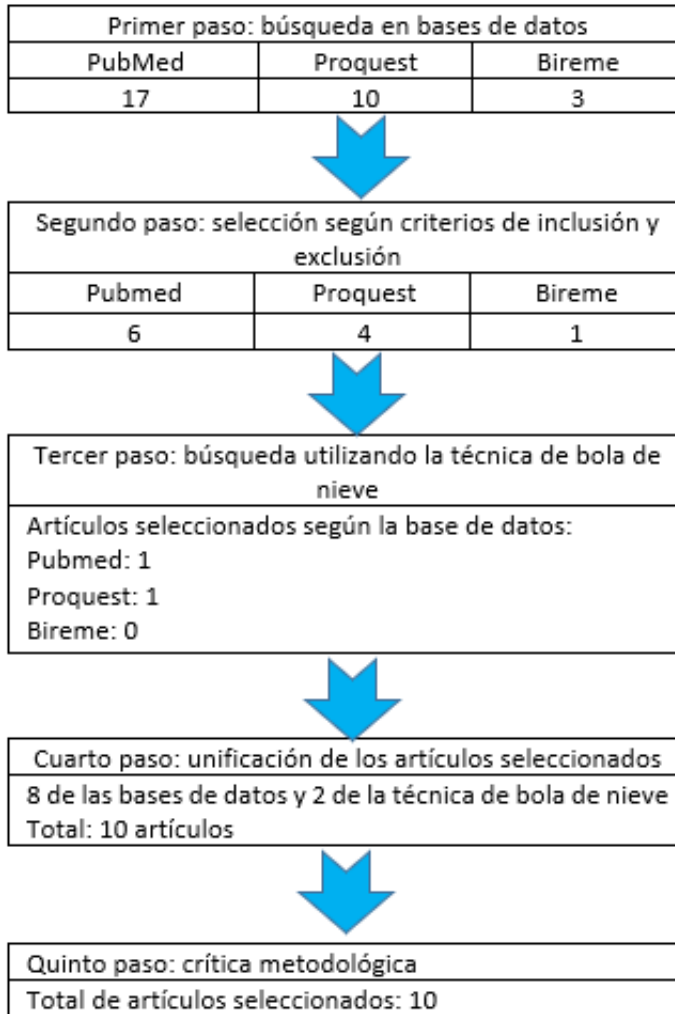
Primer paso: búsqueda en bases de datos

| PubMed | Proquest | Bireme |
|---|---|---|
| 17 | 10 | 3 |

Segundo paso: selección según criterios de inclusión y exclusión

| Pubmed | Proquest | Bireme |
|---|---|---|
| 6 | 4 | 1 |

Tercer paso: búsqueda utilizando la técnica de bola de nieve

Artículos seleccionados según la base de datos:
Pubmed: 1
Proquest: 1
Bireme: 0

Cuarto paso: unificación de los artículos seleccionados

8 de las bases de datos y 2 de la técnica de bola de nieve
Total: 10 artículos

Quinto paso: crítica metodológica

Total de artículos seleccionados: 10